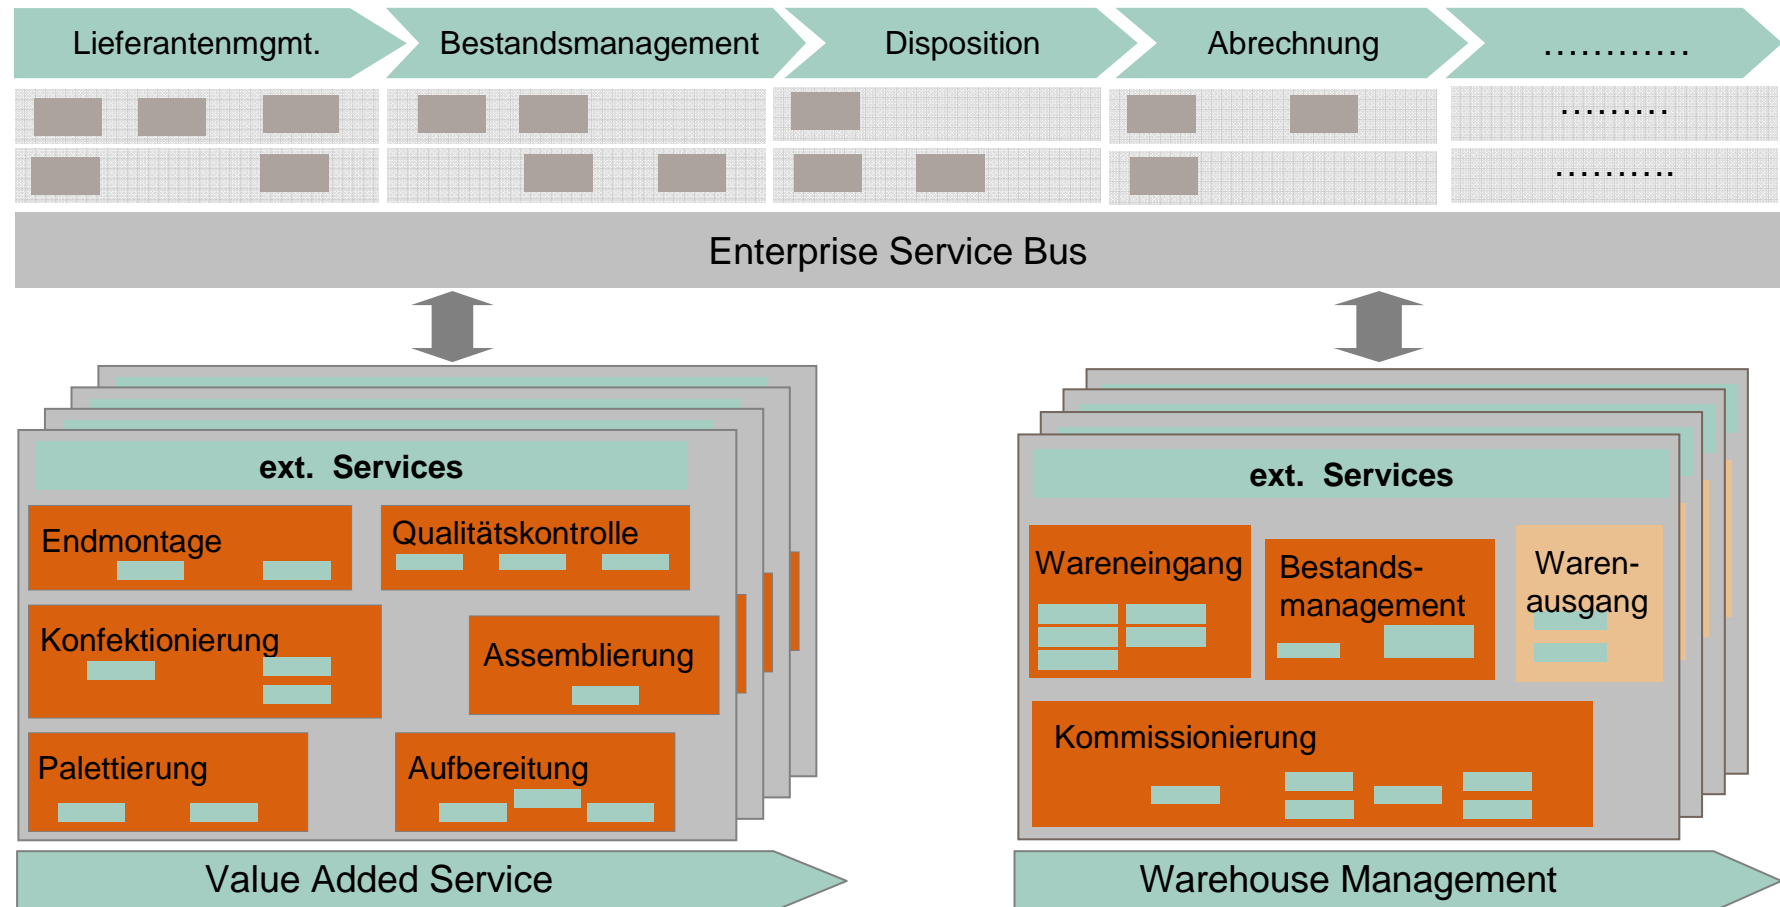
Lieferantenmgmt. Bestandsmanagement Disposition Abrechnung …………

………

……….

Enterprise Service Bus

ext. Services

Endmontage

Qualitätskontrolle

Konfektionierung

Assemblierung

Palettierung

Aufbereitung

Value Added Service

ext. Services

Wareneingang

Bestands-management

Waren-ausgang

Kommissionierung

Warehouse Management